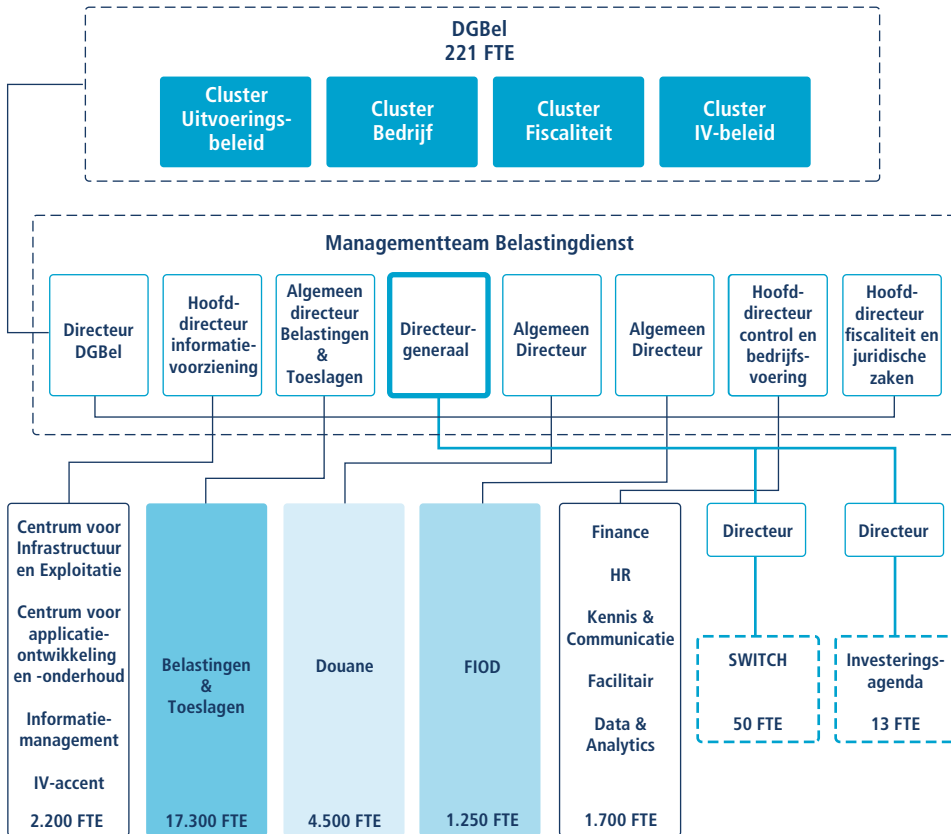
DGBel
221 FTE

Cluster Uitvoeringsbeleid

Cluster Bedrijf

Cluster Fiscaliteit

Cluster IV-beleid

Managementteam Belastingdienst

Directeur DGBel

Hoofddirecteur informatievoorziening

Algemeen directeur Belastingen & Toeslagen

Directeurgeneraal

Algemeen Directeur

Algemeen Directeur

Hoofddirecteur control en bedrijfsvoering

Hoofddirecteur fiscaliteit en juridische zaken

Centrum voor Infrastructuur en Exploitatie

Centrum voor applicatieontwikkeling en -onderhoud

Informatiemanagement

IV-accent

2.200 FTE

Belastingen & Toeslagen

17.300 FTE

Douane

4.500 FTE

FIOD

1.250 FTE

Finance

HR

Kennis & Communicatie

Facilitair

Data & Analytics

1.700 FTE

Directeur

SWITCH

50 FTE

Directeur

Investeringsagenda

13 FTE